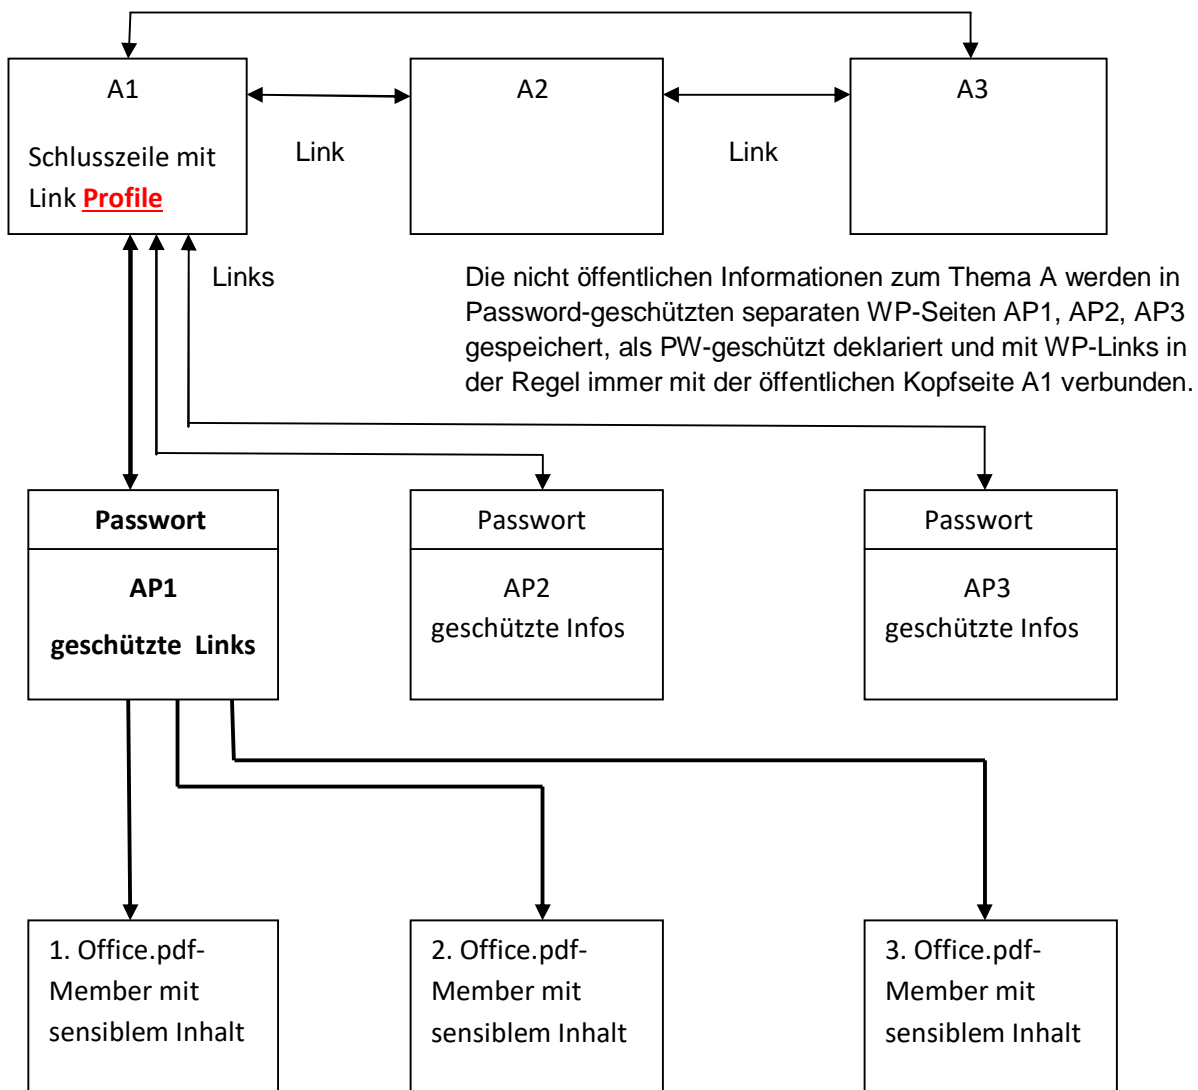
A1

Schlusszeile mit Link **Profile**

Link

A2

Link

A3

Links

Die nicht öffentlichen Informationen zum Thema A werden in Password-geschützten separaten WP-Seiten AP1, AP2, AP3 gespeichert, als PW-geschützt deklariert und mit WP-Links in der Regel immer mit der öffentlichen Kopfseite A1 verbunden.

**Passwort**

**AP1**

**geschützte Links**

Passwort

AP2
geschützte Infos

Passwort

AP3
geschützte Infos

1. Office.pdf-Member mit sensiblem Inhalt

2. Office.pdf-Member mit sensiblem Inhalt

3. Office.pdf-Member mit sensiblem Inhalt